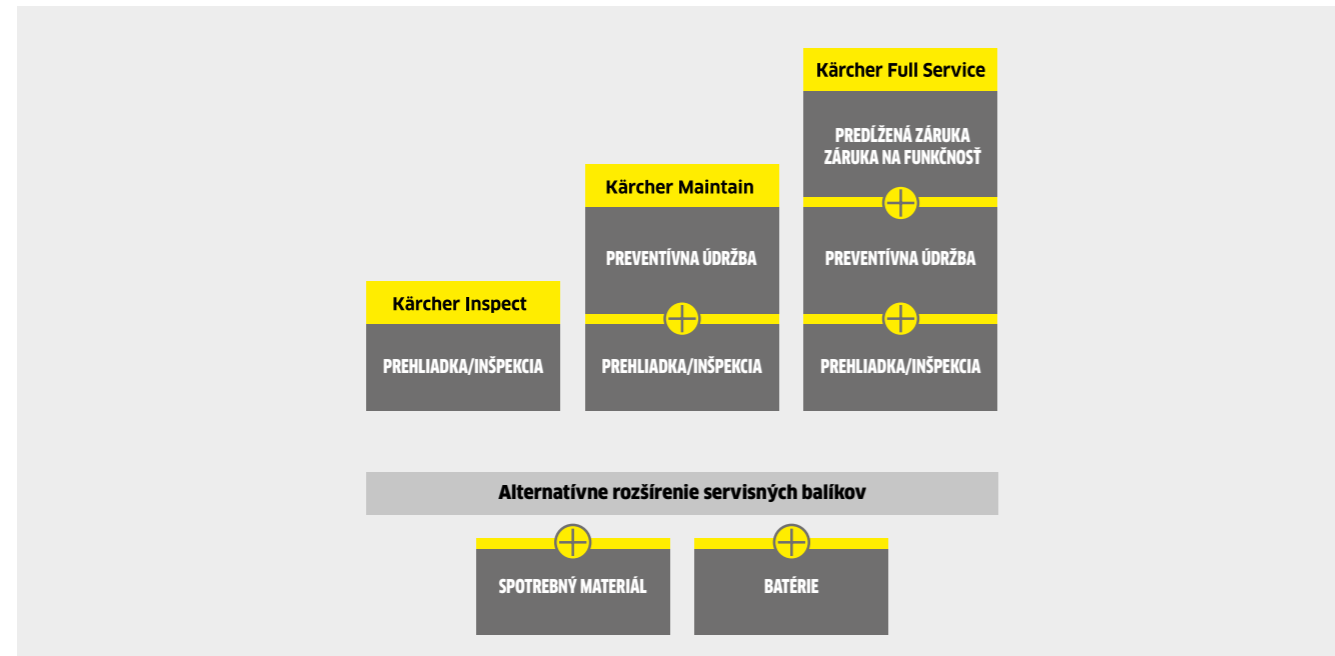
Kärcher Full Service

PREDĹŽENÁ ZÁRUKA
ZÁRUKA NA FUNKČNOSŤ

PREVENTÍVNA ÚDRŽBA

PREHLIADKA/INŠPEKCIA

Kärcher Maintain

PREVENTÍVNA ÚDRŽBA

PREHLIADKA/INŠPEKCIA

Kärcher Inspect

PREHLIADKA/INŠPEKCIA

Alternatívne rozšírenie servisných balíkov

SPOTREBNÝ MATERIÁL

BATÉRIE